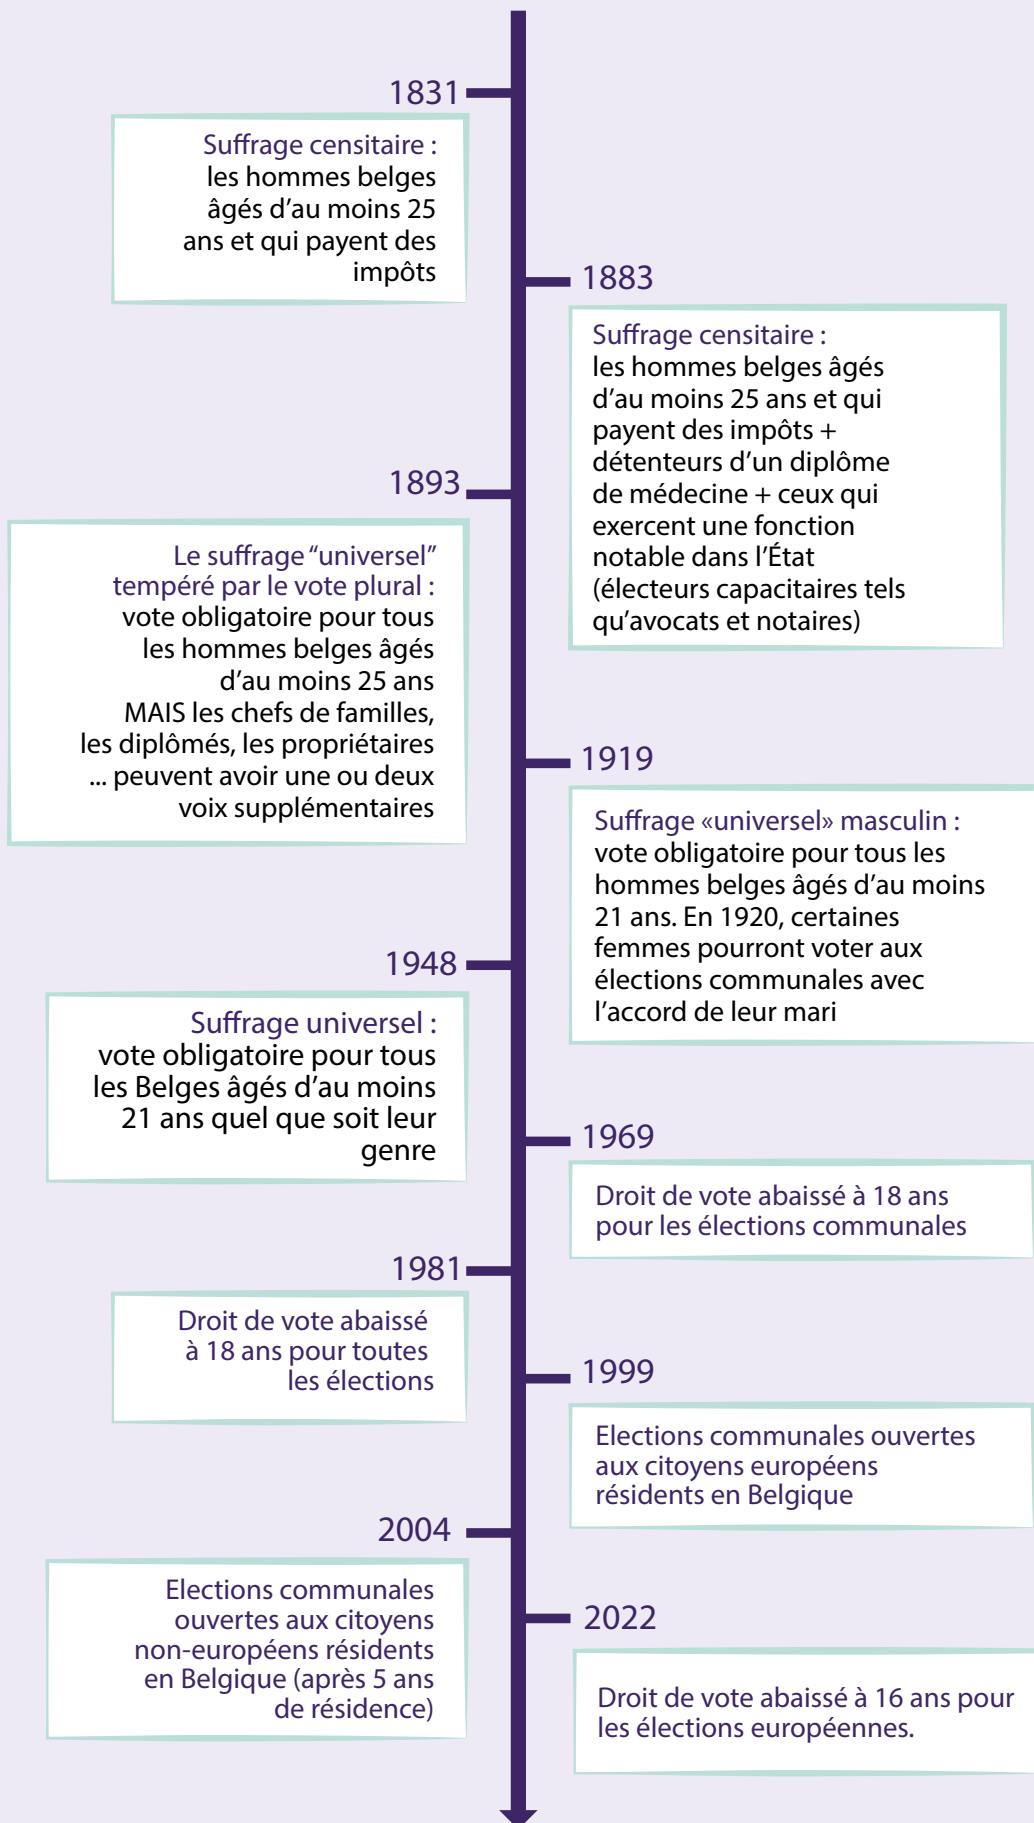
1831

Suffrage censitaire : les hommes belges âgés d'au moins 25 ans et qui payent des impôts

1883

Suffrage censitaire : les hommes belges âgés d'au moins 25 ans et qui payent des impôts + détenteurs d'un diplôme de médecine + ceux qui exercent une fonction notable dans l'État (électeurs capacitaires tels qu'avocats et notaires)

1893

Le suffrage "universel" tempéré par le vote plural : vote obligatoire pour tous les hommes belges âgés d'au moins 25 ans MAIS les chefs de familles, les diplômés, les propriétaires ... peuvent avoir une ou deux voix supplémentaires

1919

Suffrage «universel» masculin : vote obligatoire pour tous les hommes belges âgés d'au moins 21 ans. En 1920, certaines femmes pourront voter aux élections communales avec l'accord de leur mari

1948

Suffrage universel : vote obligatoire pour tous les Belges âgés d'au moins 21 ans quel que soit leur genre

1969

Droit de vote abaissé à 18 ans pour les élections communales

1981

Droit de vote abaissé à 18 ans pour toutes les élections

1999

Elections communales ouvertes aux citoyens européens résidents en Belgique

2004

Elections communales ouvertes aux citoyens non-européens résidents en Belgique (après 5 ans de résidence)

2022

Droit de vote abaissé à 16 ans pour les élections européennes.